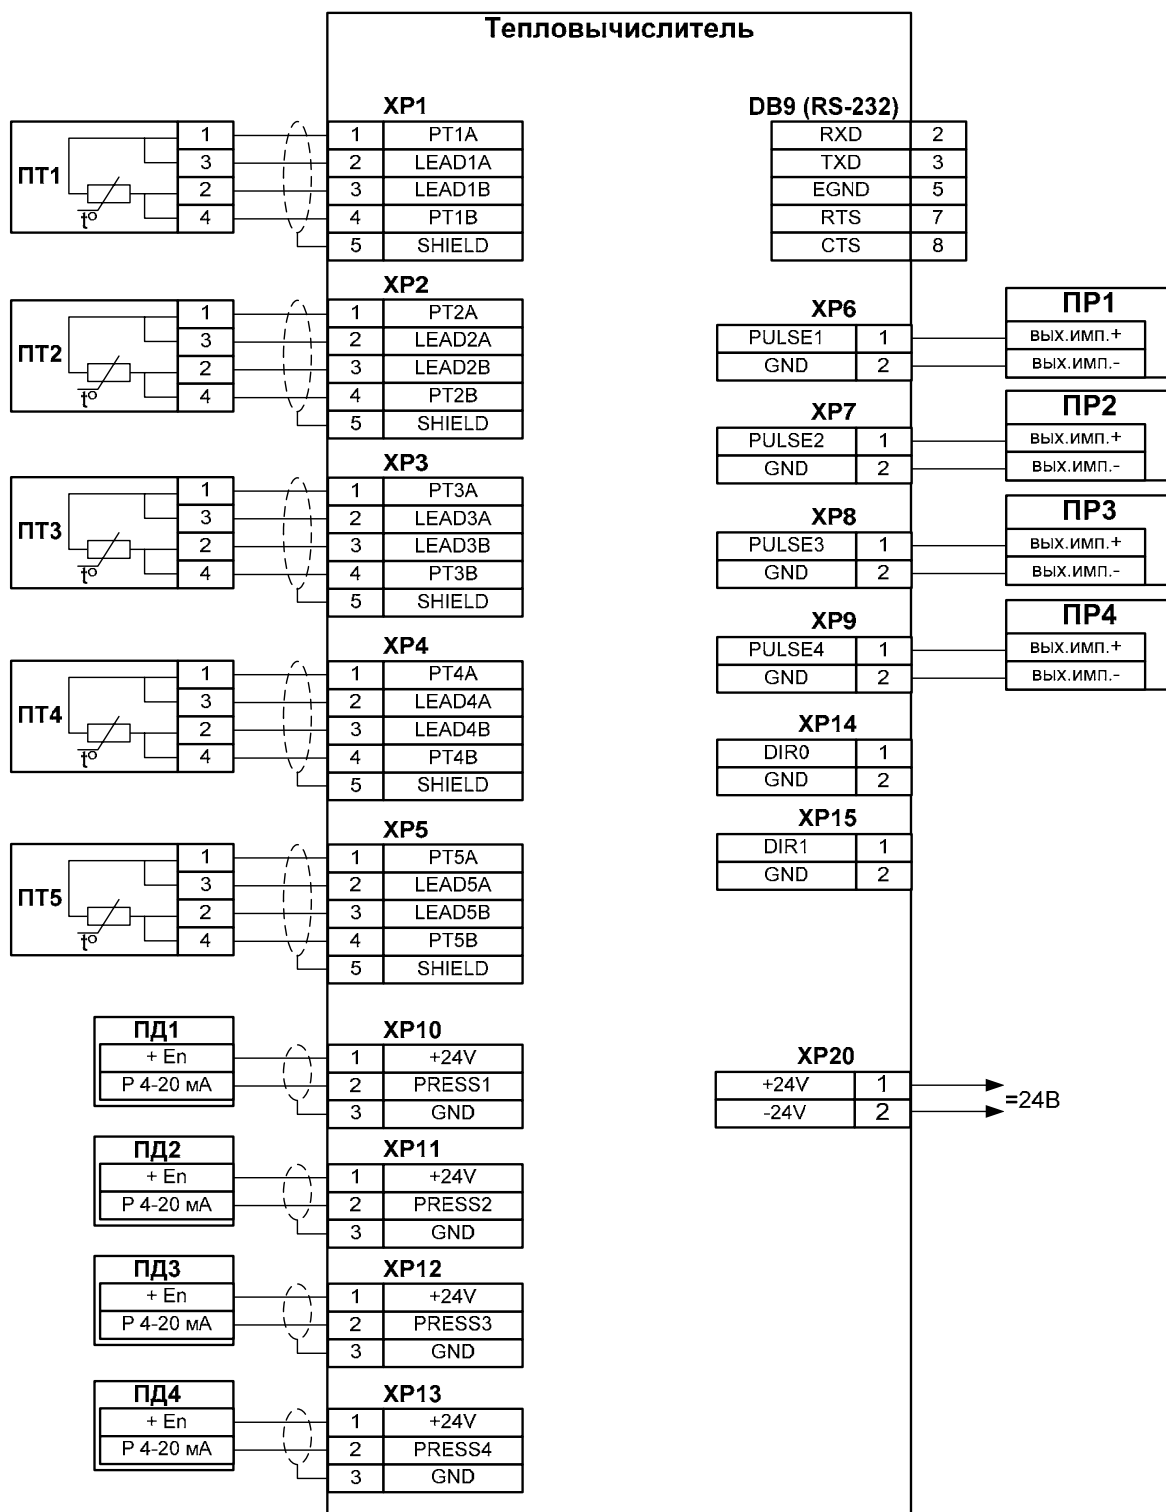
Тепловычислитель

ПТ1
| 1 |
| 3 |
| 2 |
| 4 |
t°

XP1
| 1 | PT1A |
|---|---|
| 2 | LEAD1A |
| 3 | LEAD1B |
| 4 | PT1B |
| 5 | SHIELD |

ПТ2
| 1 |
| 3 |
| 2 |
| 4 |
t°

XP2
| 1 | PT2A |
|---|---|
| 2 | LEAD2A |
| 3 | LEAD2B |
| 4 | PT2B |
| 5 | SHIELD |

ПТ3
| 1 |
| 3 |
| 2 |
| 4 |
t°

XP3
| 1 | PT3A |
|---|---|
| 2 | LEAD3A |
| 3 | LEAD3B |
| 4 | PT3B |
| 5 | SHIELD |

ПТ4
| 1 |
| 3 |
| 2 |
| 4 |
t°

XP4
| 1 | PT4A |
|---|---|
| 2 | LEAD4A |
| 3 | LEAD4B |
| 4 | PT4B |
| 5 | SHIELD |

ПТ5
| 1 |
| 3 |
| 2 |
| 4 |
t°

XP5
| 1 | PT5A |
|---|---|
| 2 | LEAD5A |
| 3 | LEAD5B |
| 4 | PT5B |
| 5 | SHIELD |

ПД1
| + En |
| P 4-20 мА |

XP10
| 1 | +24V |
|---|---|
| 2 | PRESS1 |
| 3 | GND |

ПД2
| + En |
| P 4-20 мА |

XP11
| 1 | +24V |
|---|---|
| 2 | PRESS2 |
| 3 | GND |

ПД3
| + En |
| P 4-20 мА |

XP12
| 1 | +24V |
|---|---|
| 2 | PRESS3 |
| 3 | GND |

ПД4
| + En |
| P 4-20 мА |

XP13
| 1 | +24V |
|---|---|
| 2 | PRESS4 |
| 3 | GND |

DB9 (RS-232)
| RXD | 2 |
|---|---|
| TXD | 3 |
| EGND | 5 |
| RTS | 7 |
| CTS | 8 |

XP6
| PULSE1 | 1 |
|---|---|
| GND | 2 |

ПР1
вых.имп.+
вых.имп.-

XP7
| PULSE2 | 1 |
|---|---|
| GND | 2 |

ПР2
вых.имп.+
вых.имп.-

XP8
| PULSE3 | 1 |
|---|---|
| GND | 2 |

ПР3
вых.имп.+
вых.имп.-

XP9
| PULSE4 | 1 |
|---|---|
| GND | 2 |

ПР4
вых.имп.+
вых.имп.-

XP14
| DIR0 | 1 |
|---|---|
| GND | 2 |

XP15
| DIR1 | 1 |
|---|---|
| GND | 2 |

XP20
| +24V | 1 |
|---|---|
| -24V | 2 |

=24В